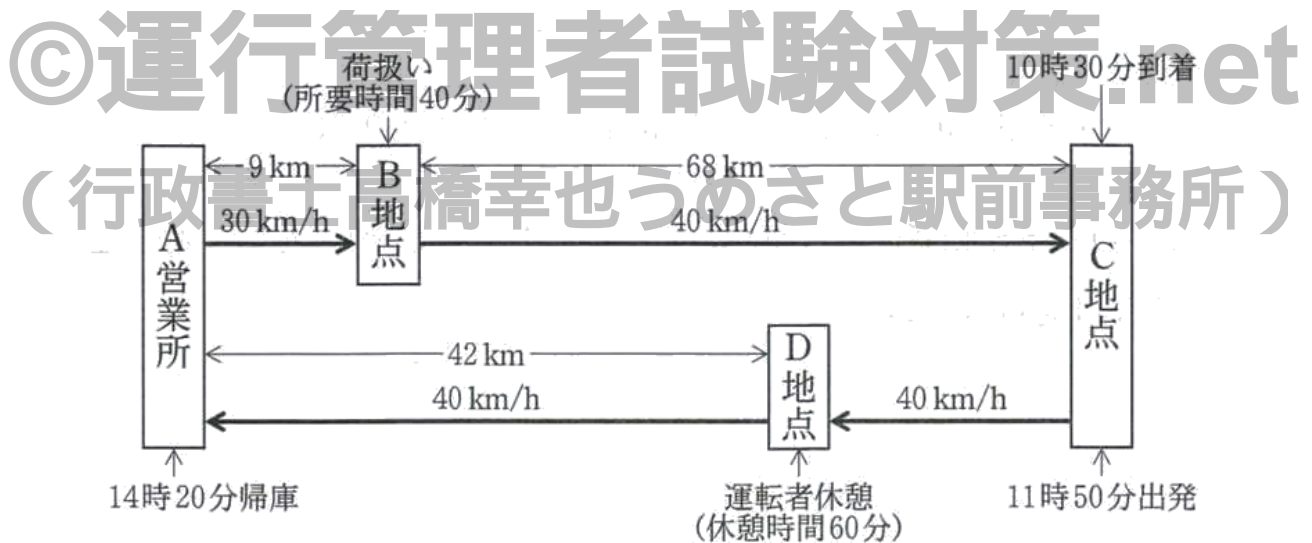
©運行管理者試験対策.net
（行政書士高橋幸也うめさと駅前事務所）

荷扱い
（所要時間40分）

10時30分到着

9 km
68 km
30 km/h
40 km/h

A
営業所

B
地点

C
地点

42 km

D
地点

40 km/h
40 km/h

14時20分帰庫

運転者休憩
（休憩時間60分）

11時50分出発